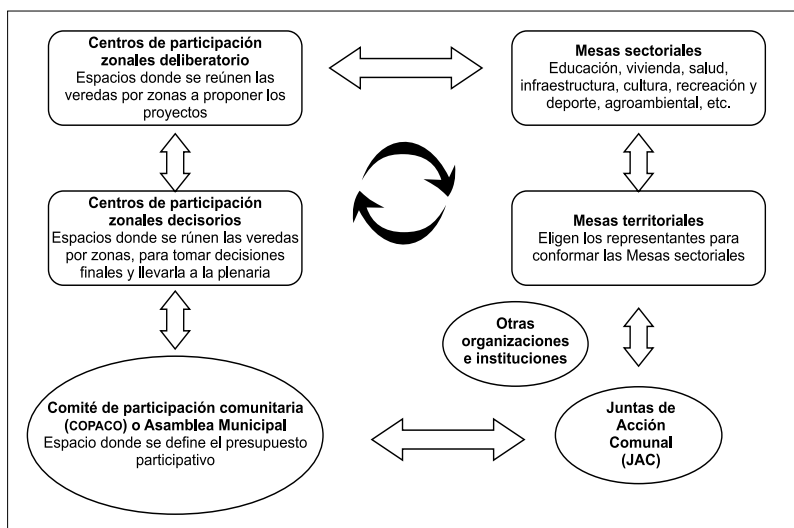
Centros de participación zonales deliberatorio
Espacios donde se reúnen las veredas por zonas a proponer los proyectos

Mesas sectoriales
Educación, vivienda, salud, infraestructura, cultura, recreación y deporte, agroambiental, etc.

Centros de participación zonales decisorios
Espacios donde se rúnen las veredas por zonas, para tomar decisiones finales y llevarla a la plenaria

Mesas territoriales
Eligen los representantes para conformar las Mesas sectoriales

Otras organizaciones e instituciones

Comité de participación comunitaria (COPACO) o Asamblea Municipal
Espacio donde se define el presupuesto participativo

Juntas de Acción Comunal (JAC)